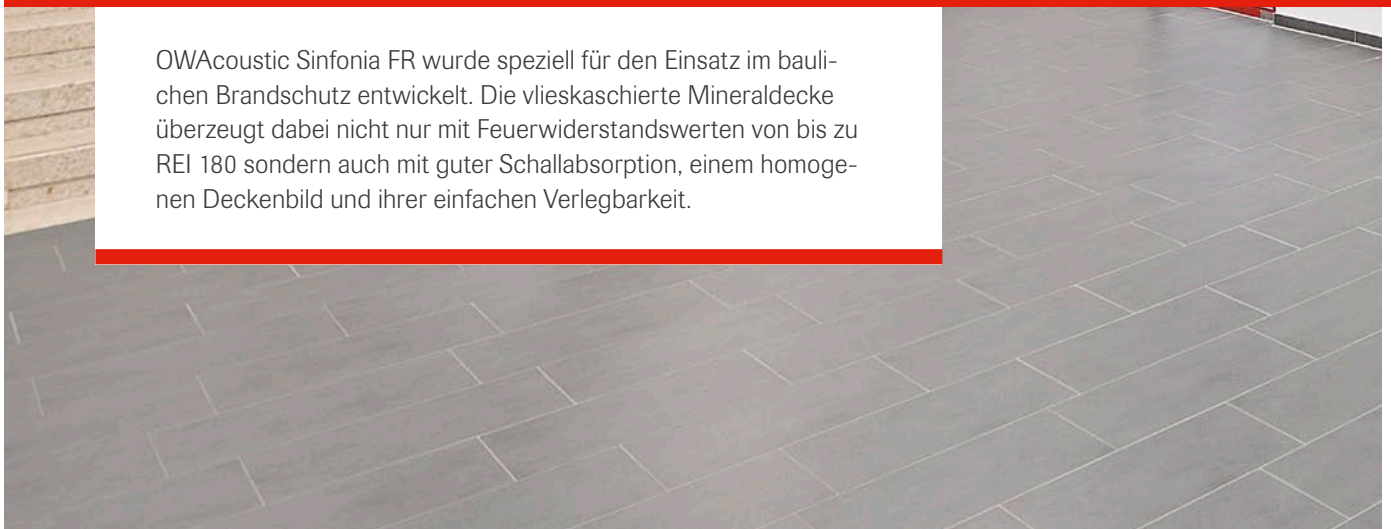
OWAcoustic Sinfonia FR wurde speziell für den Einsatz im baulichen Brandschutz entwickelt. Die vlieskaschierte Mineraldecke überzeugt dabei nicht nur mit Feuerwiderstandswerten von bis zu REI 180 sondern auch mit guter Schallabsorption, einem homogenen Deckenbild und ihrer einfachen Verlegbarkeit.